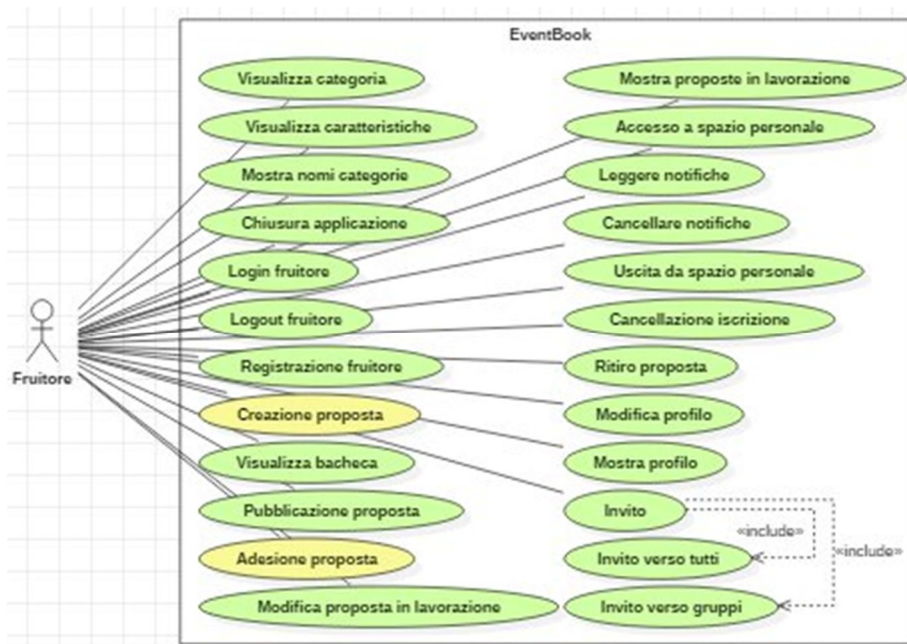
EventBook

Fruitore

Visualizza categoria
Visualizza caratteristiche
Mostra nomi categorie
Chiusura applicazione
Login fruitore
Logout fruitore
Registrazione fruitore
Creazione proposta
Visualizza bacheca
Pubblicazione proposta
Adesione proposta
Modifica proposta in lavorazione

Mostra proposte in lavorazione
Accesso a spazio personale
Leggere notifiche
Cancellare notifiche
Uscita da spazio personale
Cancellazione iscrizione
Ritiro proposta
Modifica profilo
Mostra profilo
Invito
Invito verso tutti
Invito verso gruppi

«include»
«include»